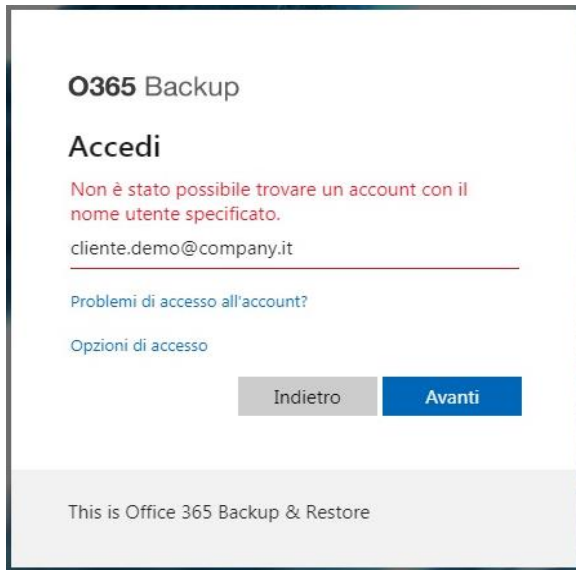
O365 Backup

Accedi

Non è stato possibile trovare un account con il nome utente specificato.

cliente.demo@company.it

Problemi di accesso all'account?

Opzioni di accesso

Indietro

Avanti

This is Office 365 Backup & Restore